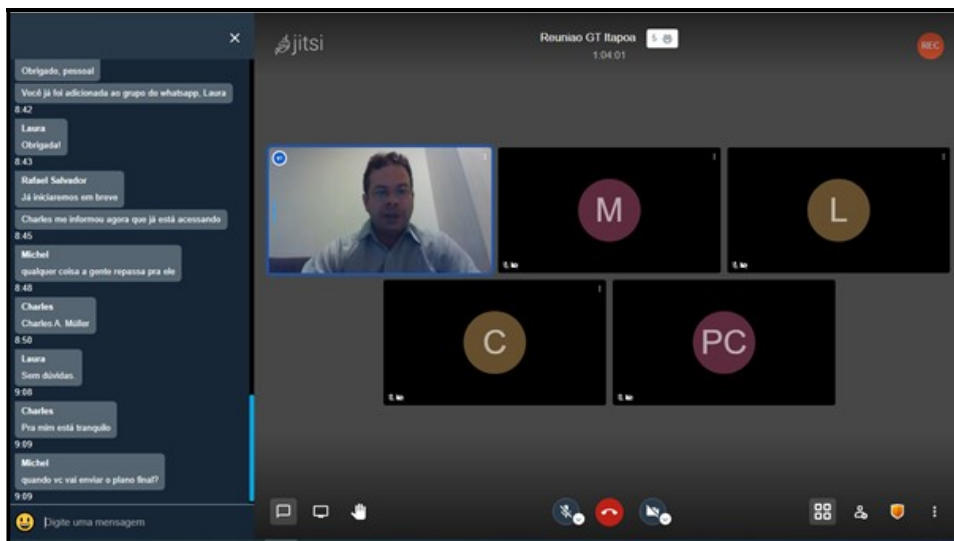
×

Obrigado, pessoal

Você já foi adicionada ao grupo do whatsapp, Laura

8:42

Laura
Obrigada!

8:43

Rafael Salvador
Já iniciaremos em breve

Charles me informou agora que já está acessando

8:45

Michel
qualquer coisa a gente repassa pra ele

8:48

Charles
Charles A. Müller

8:50

Laura
Sem dúvidas.

9:08

Charles
Pra mim está tranquilo

9:09

Michel
quando vc vai enviar o plano final?

9:09

Digite uma mensagem

jitsi

Reuniao GT Itapoa 5

1:04:01

REC

M

L

C

PC